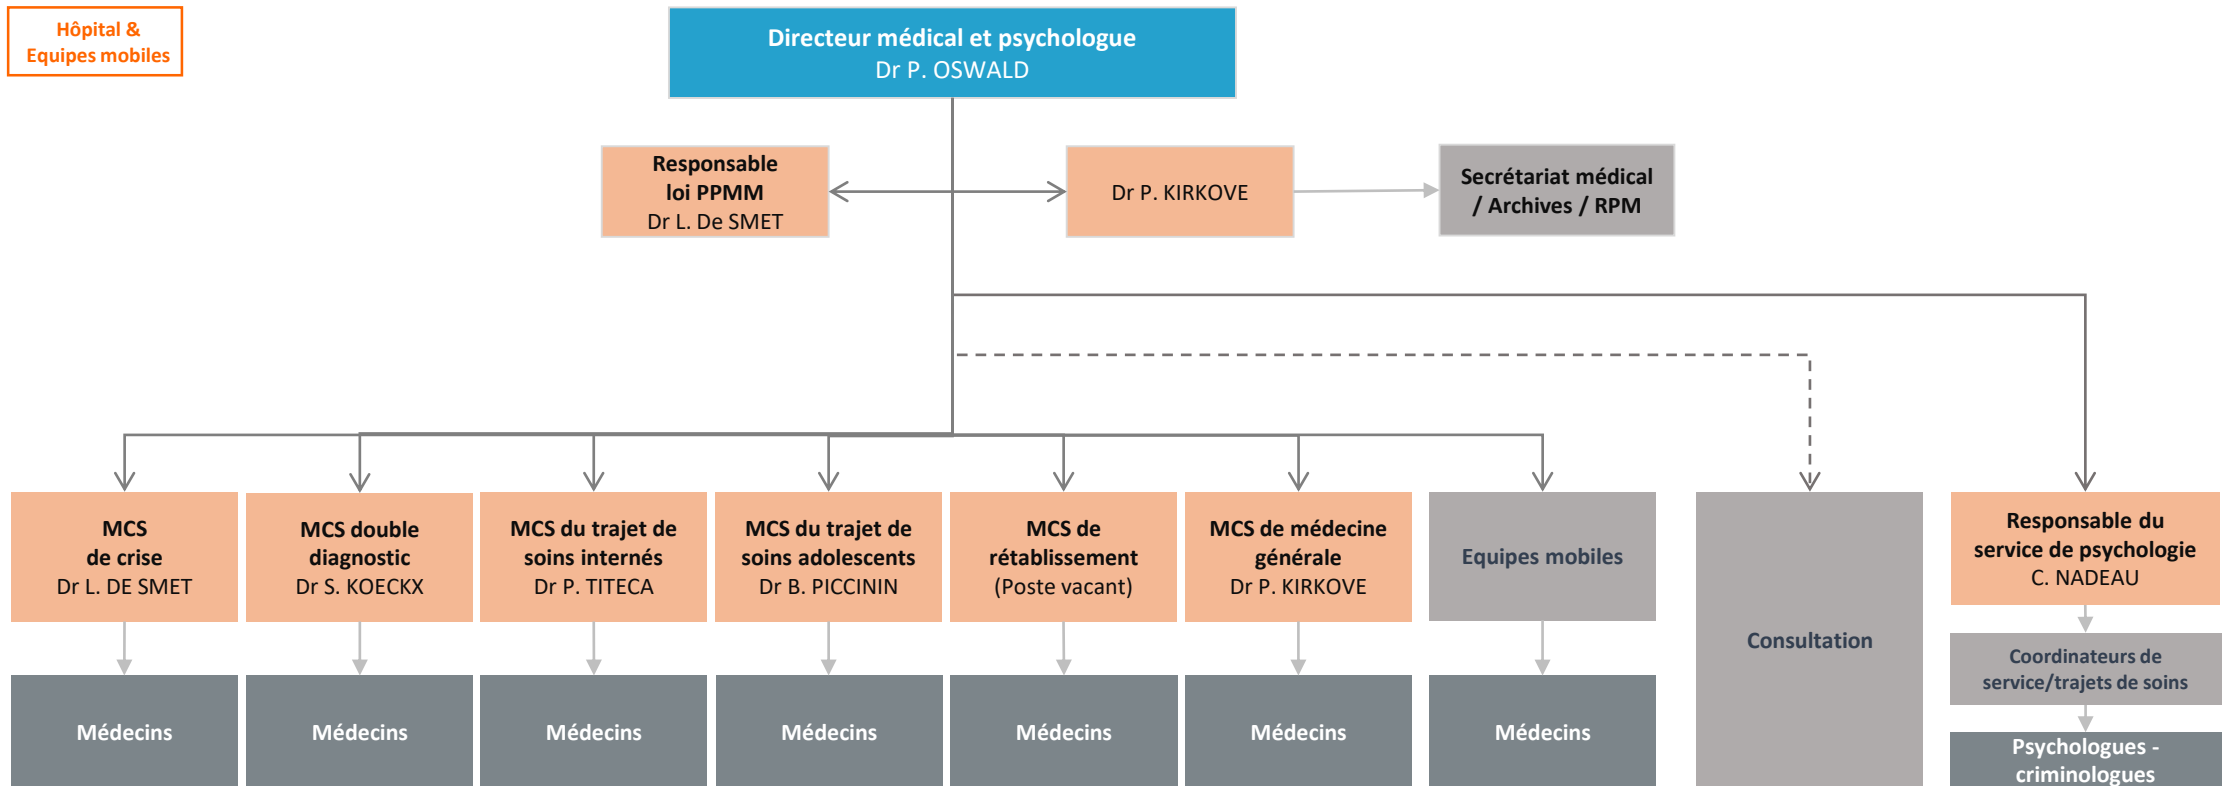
Hôpital &
Equipes mobiles

Directeur médical et psychologue
Dr P. OSWALD

Responsable
loi PPMM
Dr L. De SMET

Dr P. KIRKOVE

Secrétariat médical
/ Archives / RPM

MCS
de crise
Dr L. DE SMET

MCS double
diagnostic
Dr S. KOECKX

MCS du trajet de
soins internés
Dr P. TITECA

MCS du trajet de
soins adolescents
Dr B. PICCININ

MCS de
rétablissement
(Poste vacant)

MCS de médecine
générale
Dr P. KIRKOVE

Equipes mobiles

Consultation

Responsable du
service de psychologie
C. NADEAU

Coordinateurs de
service/trajets de soins

Psychologues -
criminologues

Médecins

Médecins

Médecins

Médecins

Médecins

Médecins

Médecins